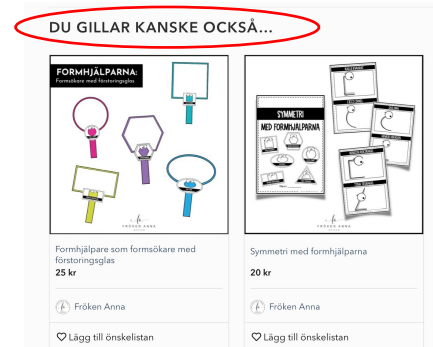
DU GILLAR KANSKE OCKSÅ...

FORMHJÄLPARNA:
Formsökare med förstoringsglas

FRÖKEN ANNA

Formhjälpare som formsökare med förstoringsglas
25 kr

Fröken Anna

♡ Lägg till önskelistan

SYMMETRI
MED FORMHJÄLPARNA

Symmetri med formhjälparna
20 kr

Fröken Anna

♡ Lägg till önskelistan